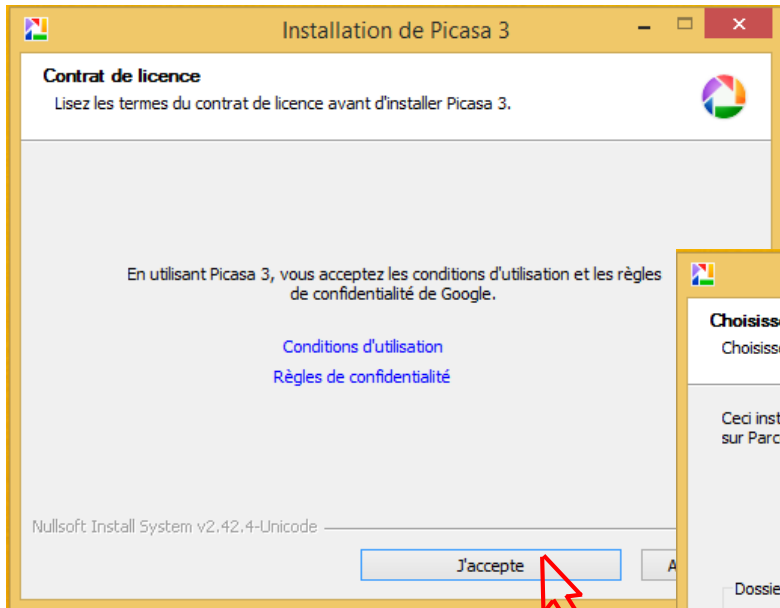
Installation de Picasa 3

Contrat de licence
Lisez les termes du contrat de licence avant d'installer Picasa 3.

En utilisant Picasa 3, vous acceptez les conditions d'utilisation et les règles de confidentialité de Google.

Conditions d'utilisation

Règles de confidentialité

Nullsoft Install System v2.42.4-Unicode

J'accepte

A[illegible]

Choisiss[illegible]
Choisiss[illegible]

Ceci inst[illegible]
sur Parc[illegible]

Dossie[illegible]